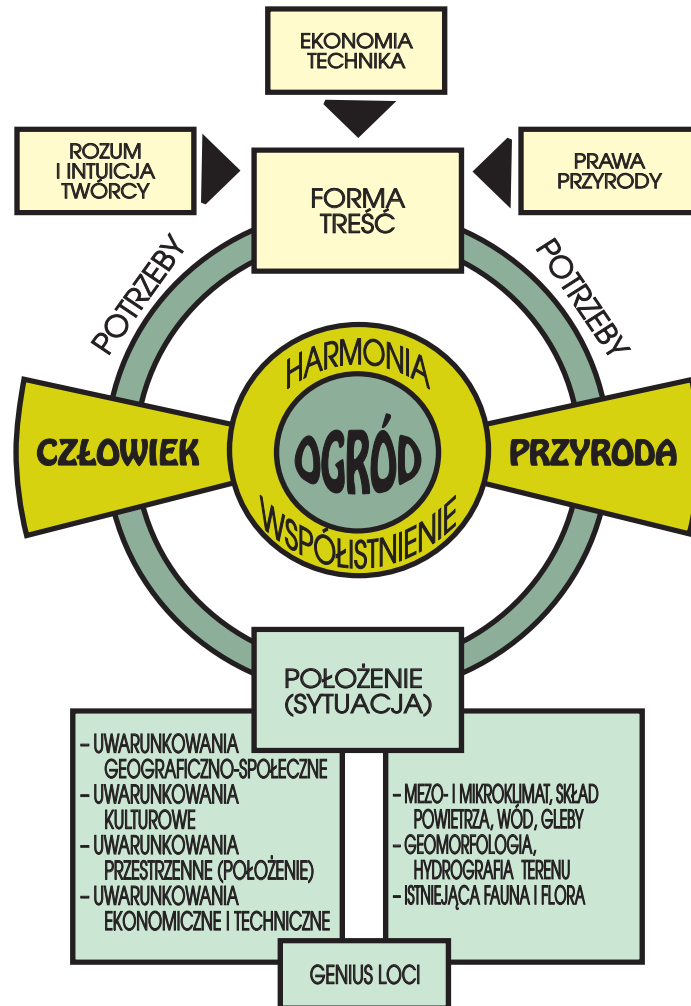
EKONOMIA
TECHNIKA

ROZUM
I INTUICJA
TWÓRCY

FORMA
TREŚĆ

PRAWA
PRZYRODY

POTRZEBY

POTRZEBY

HARMONIA

CZŁOWIEK

OGRÓD

PRZYRODA

WSPÓŁISTNIENIE

POŁOŻENIE
(SYTUACJA)

- UWARUNKOWANIA GEOGRAFICZNO-SPOŁECZNE
- UWARUNKOWANIA KULTUROWE
- UWARUNKOWANIA PRZESTRZENNE (POŁOŻENIE)
- UWARUNKOWANIA EKONOMICZNE I TECHNICZNE

- MEZO- I MIKROKLIMAT, SKŁAD POWIETRZA, WÓD, GLEBY
- GEOMORFOLOGIA, HYDROGRAFIA TERENU
- ISTNIEJĄCA FAUNA I FLORA

GENIUS LOCI